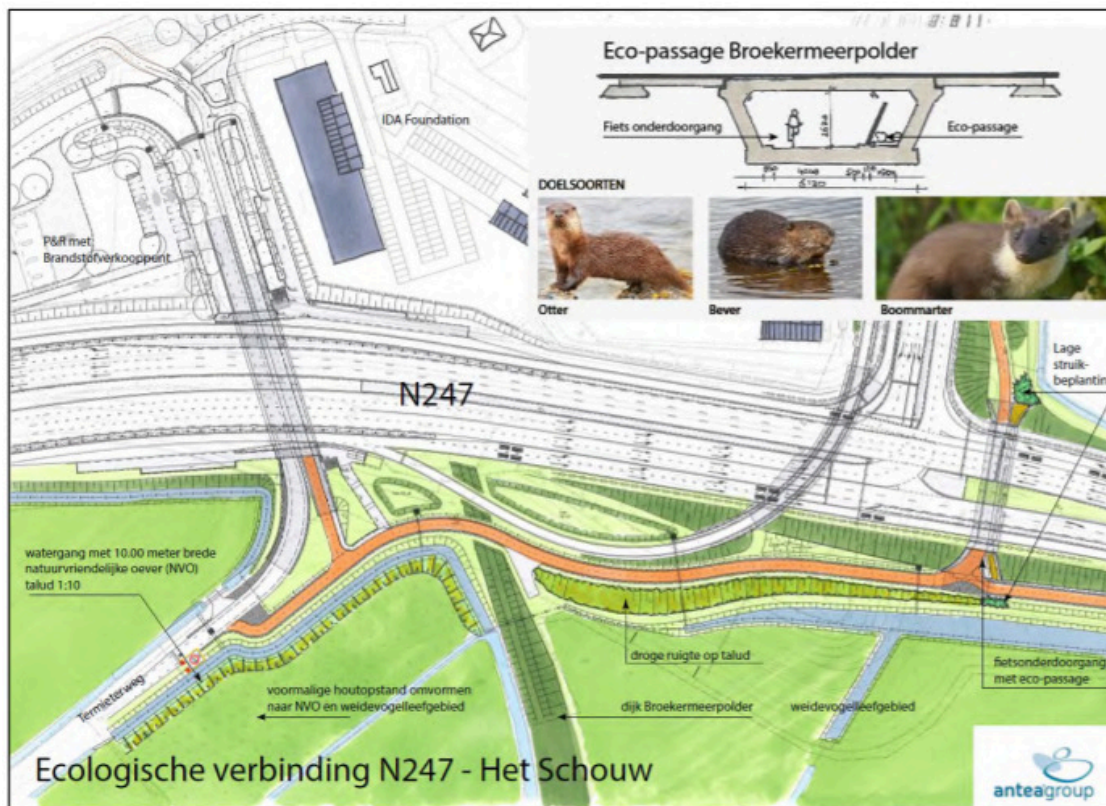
Eco-passage Broekermeerpolder

Fiets onderdoorgang

Eco-passage

DOELSOORTEN

Otter

Bever

Boommarter

IDA Foundation

P&R met Brandstofverkooppunt

N247

Lage struikbeplanting

watergang met 10.00 meter brede natuurvriendelijke oever (NVO) talud 1:10

droge ruigte op talud

fietsonderdoorgang met eco-passage

Termieterweg

voormalige houtopstand omvormen naar NVO en weidevogelleefgebied

dijk Broekermeerpolder

weidevogelleefgebied

Ecologische verbinding N247 - Het Schouw

anteagroup